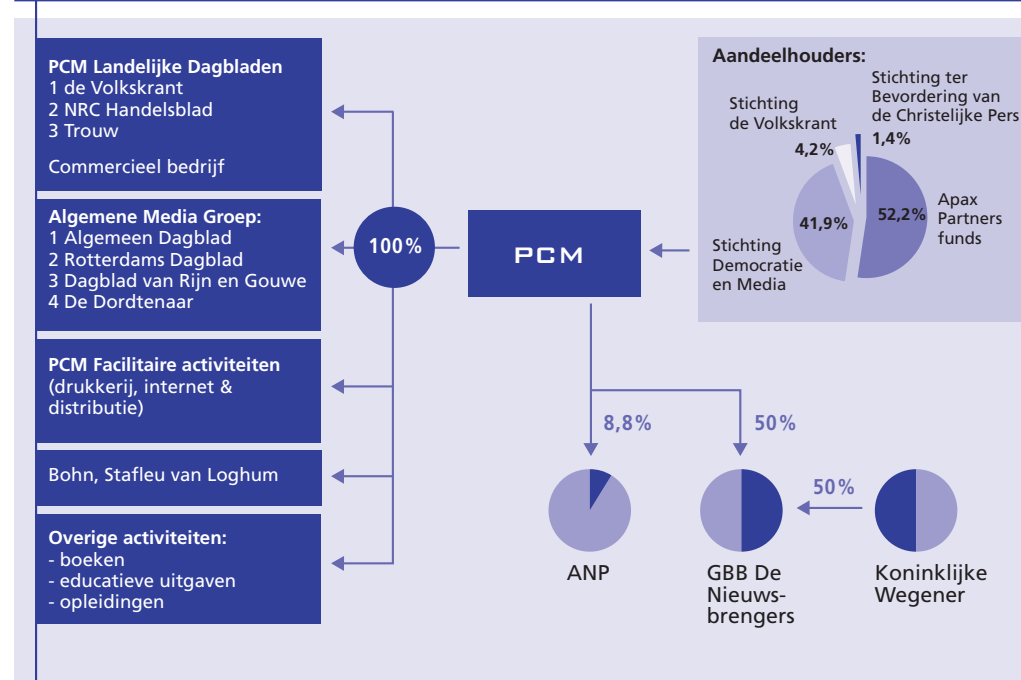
**PCM Landelijke Dagbladen**
1 de Volkskrant
2 NRC Handelsblad
3 Trouw

Commercieel bedrijf

**Algemene Media Groep:**
1 Algemeen Dagblad
2 Rotterdams Dagblad
3 Dagblad van Rijn en Gouwe
4 De Dordtenaar

**PCM Facilitaire activiteiten**
(drukkerij, internet & distributie)

Bohn, Stafleu van Loghum

**Overige activiteiten:**
- boeken
- educatieve uitgaven
- opleidingen

100%

PCM

**Aandeelhouders:**

Stichting ter Bevordering van de Christelijke Pers

1,4%

Stichting de Volkskrant

4,2%

41,9%

52,2%

Apax Partners funds

Stichting Democratie en Media

8,8%

50%

50%

ANP

GBB De Nieuws-brengers

Koninklijke Wegener